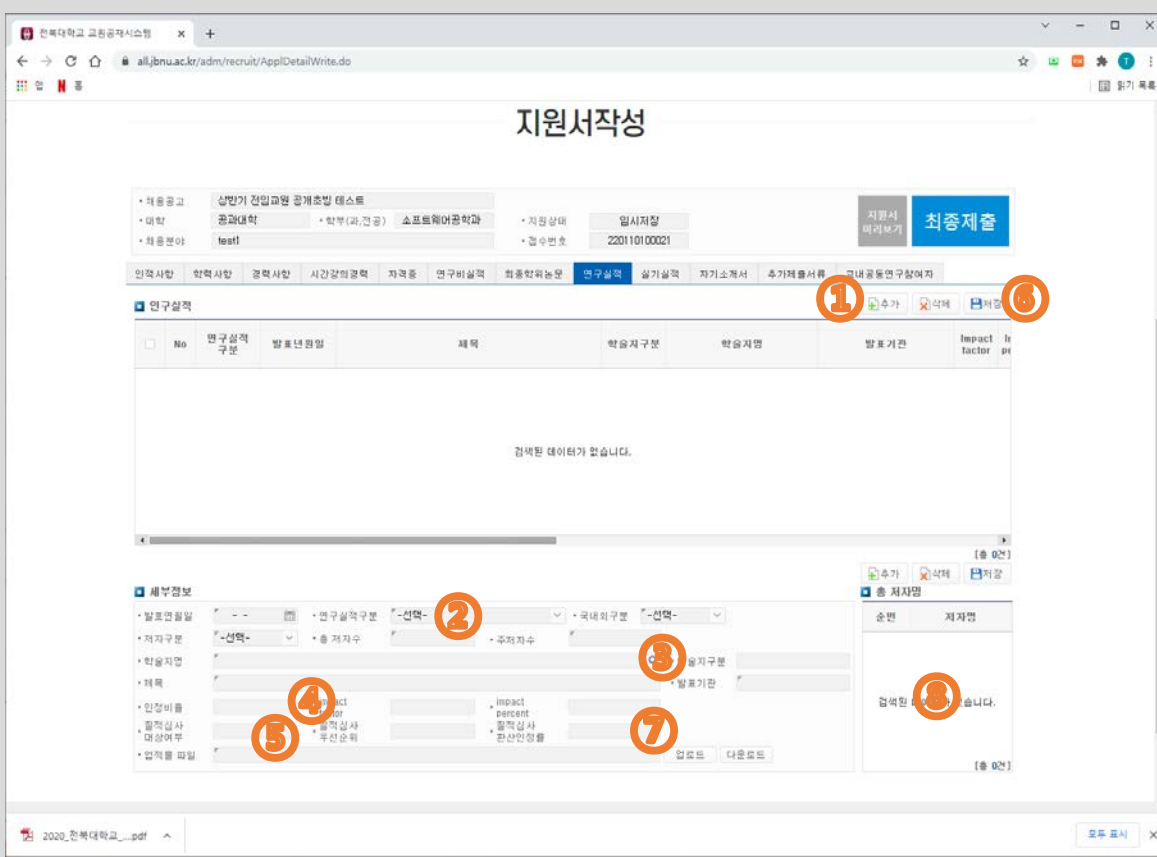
전북대학교 교원공채시스템 ×
+
all.jbnu.ac.kr/adm/recruit/ApplDetailWrite.do
앱 홈
읽기 목록

지원서작성

• 채용공고 상반기 전임교원 공개초빙 테스트
• 대학 공과대학 • 학부(과,전공) 소프트웨어공학과 • 지원상태 임시저장
• 채용분야 test1 • 접수번호 220110100021
지원서 미리보기
최종제출

인적사항 학력사항 경력사항 시간강의경력 자격증 연구비실적 최종학위논문 연구실적 실기실적 자기소개서 추가제출서류 교내공동연구참여자

연구실적
1 추가 삭제 저장 6

| No | 연구실적 구분 | 발표년월일 | 제목 | 학술지구분 | 학술지명 | 발표기관 | Impact factor | I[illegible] |
|---|---|---|---|---|---|---|---|---|

검색된 데이터가 없습니다.

[총 0건]

추가 삭제 저장

세부정보
• 발표연월일 - - • 연구실적구분 -선택- 2 • 국내외구분 -선택-
• 저자구분 -선택- • 총 저자수 • 주저자수
• 학술지명 3 학술지구분
• 제목 • 발표기관
• 인정비율 4 Impact factor • impact percent
• 질적심사 대상여부 5 • 질적심사 우선순위 • 질적심사 환산인정률 7
• 업적물 파일 업로드 다운로드

총 저자명
순번 저자명
검색된 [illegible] 습니다. 8
[총 0건]

2020_전북대학교_....pdf
모두 표시